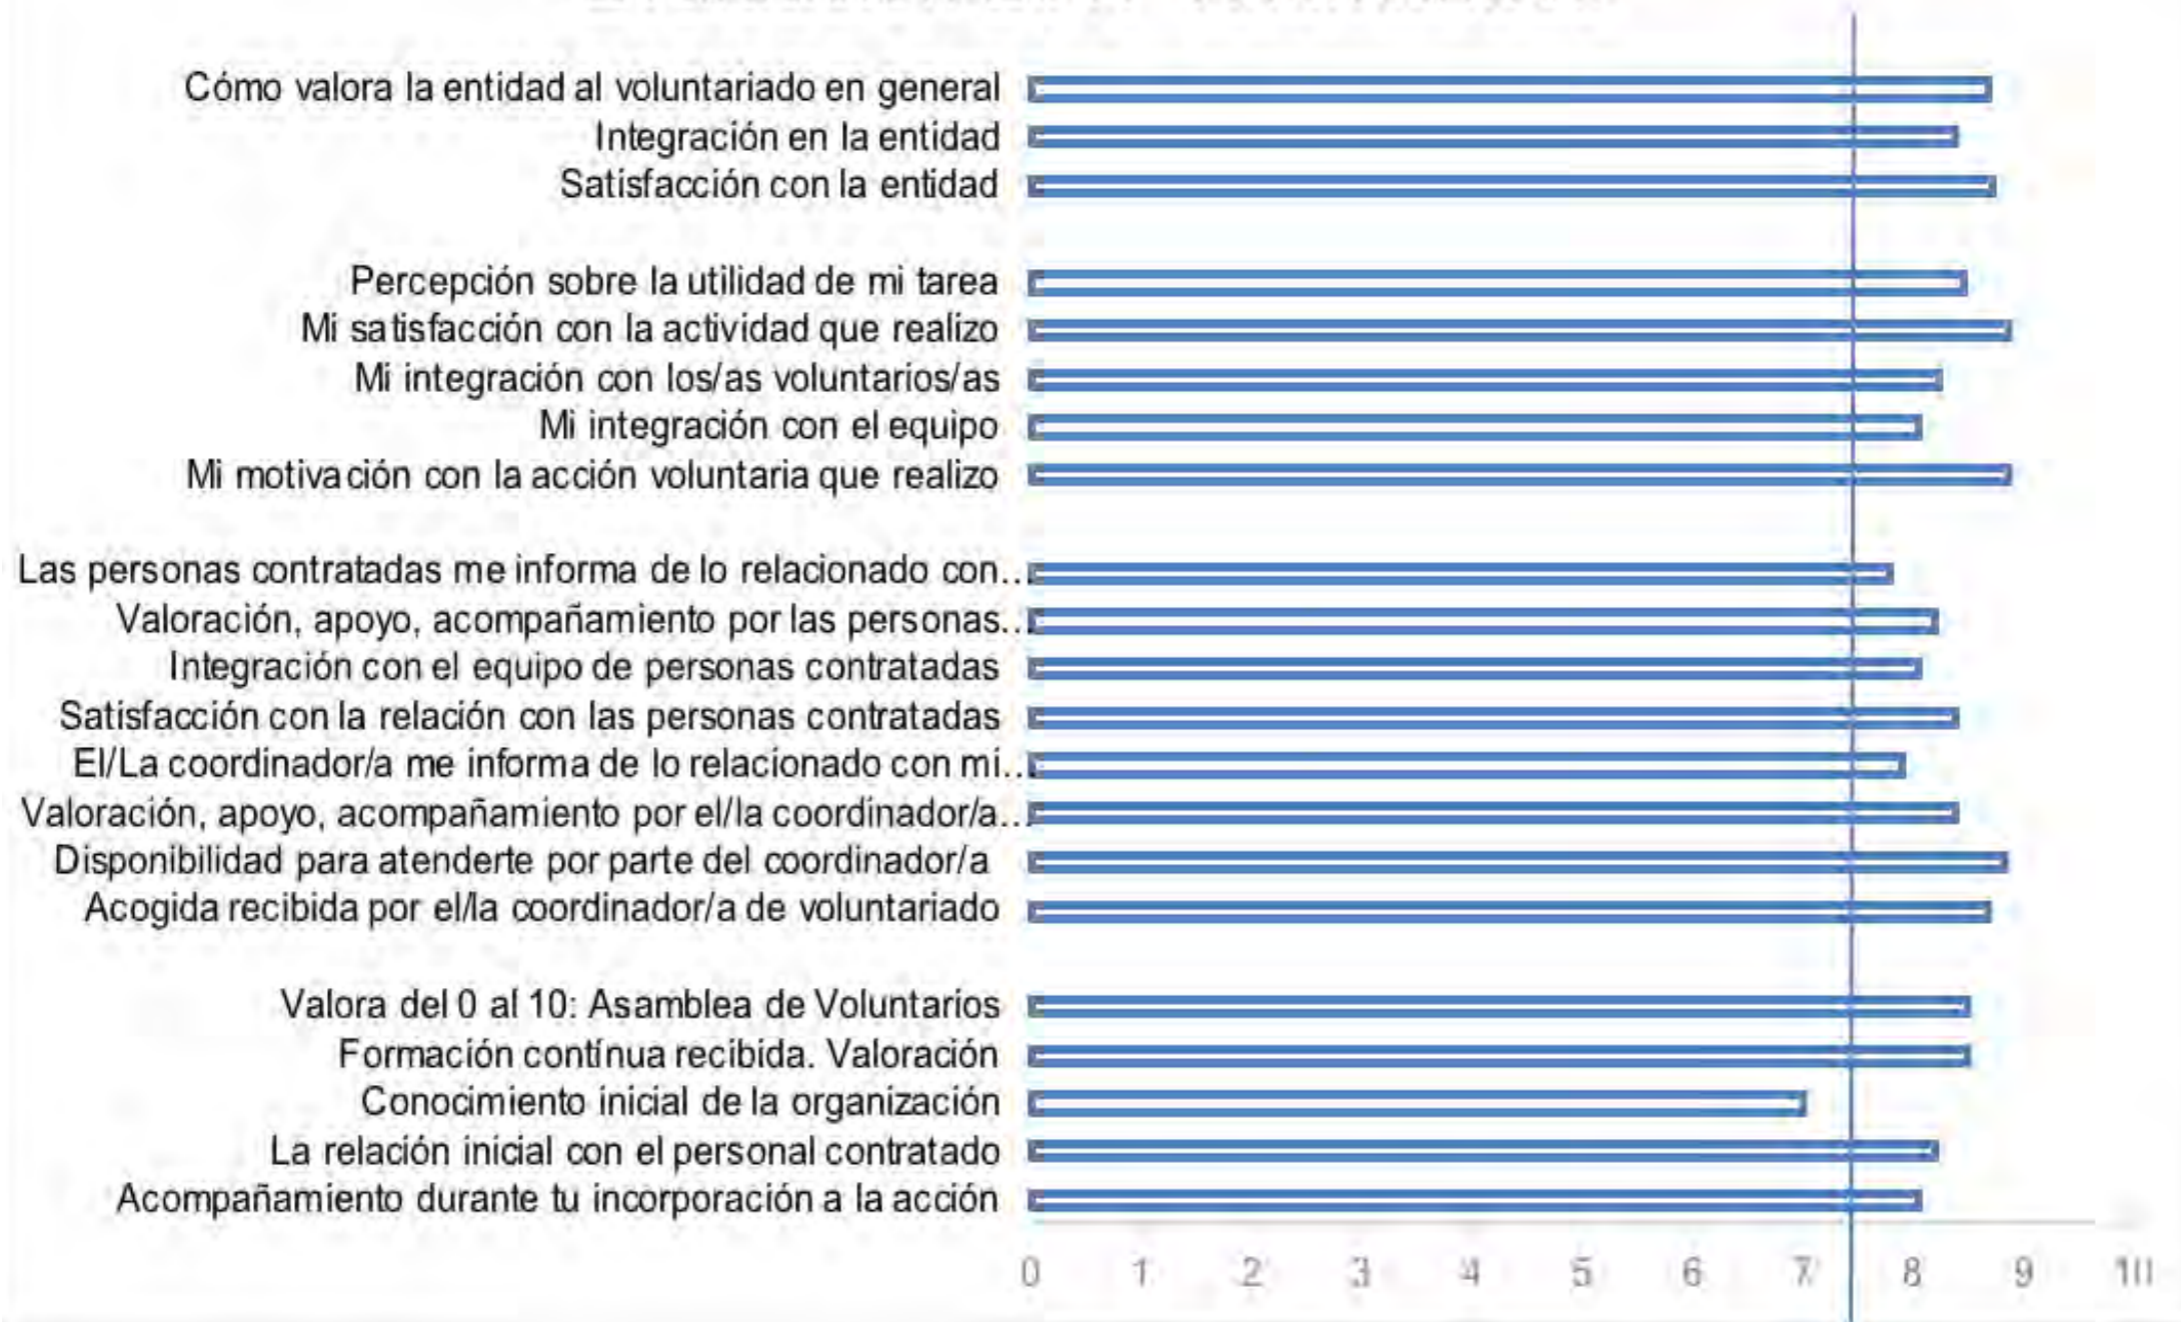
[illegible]

Cómo valora la entidad al voluntariado en general
Integración en la entidad
Satisfacción con la entidad

Percepción sobre la utilidad de mi tarea
Mi satisfacción con la actividad que realizo
Mi integración con los/as voluntarios/as
Mi integración con el equipo
Mi motivación con la acción voluntaria que realizo

Las personas contratadas me informa de lo relacionado con...
Valoración, apoyo, acompañamiento por las personas...
Integración con el equipo de personas contratadas
Satisfacción con la relación con las personas contratadas
El/La coordinador/a me informa de lo relacionado con mi...
Valoración, apoyo, acompañamiento por el/la coordinador/a...
Disponibilidad para atenderte por parte del coordinador/a
Acogida recibida por el/la coordinador/a de voluntariado

Valora del 0 al 10: Asamblea de Voluntarios
Formación contínua recibida. Valoración
Conocimiento inicial de la organización
La relación inicial con el personal contratado
Acompañamiento durante tu incorporación a la acción

0 1 2 3 4 5 6 7 8 9 10